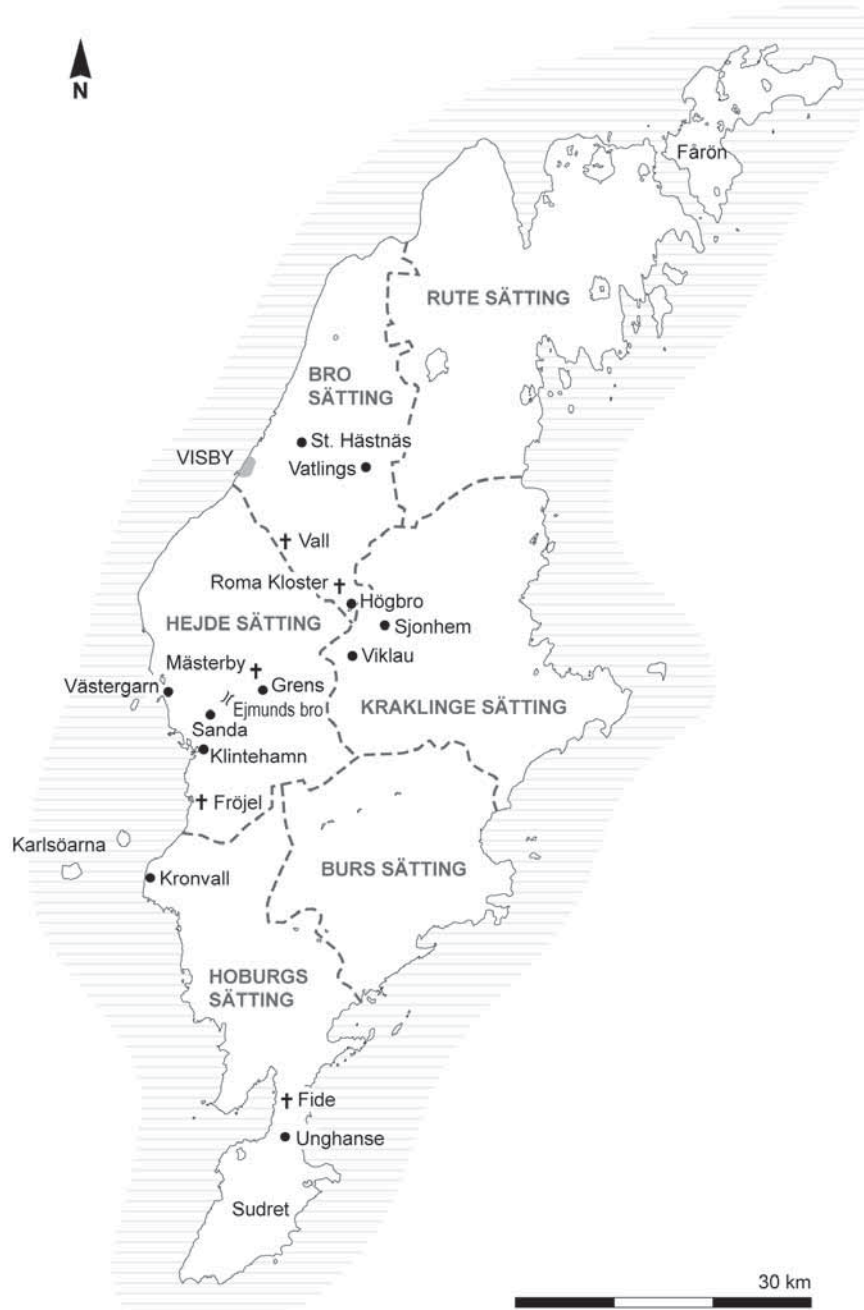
N

Fårön

RUTE SÄTTING

BRO SÄTTING

St. Hästnäs

VISBY

Vatlings

Vall

Roma Kloster

Högbro

HEJDE SÄTTING

Sjonhem

Viklau

Mästerby

Västergarn

Grens

Ejmunds bro

KRAKLINGE SÄTTING

Sanda

Klintehamn

Fröjel

Karlsöarna

Kronvall

BURS SÄTTING

HOBURGS SÄTTING

Fide

Unghanse

Sudret

30 km